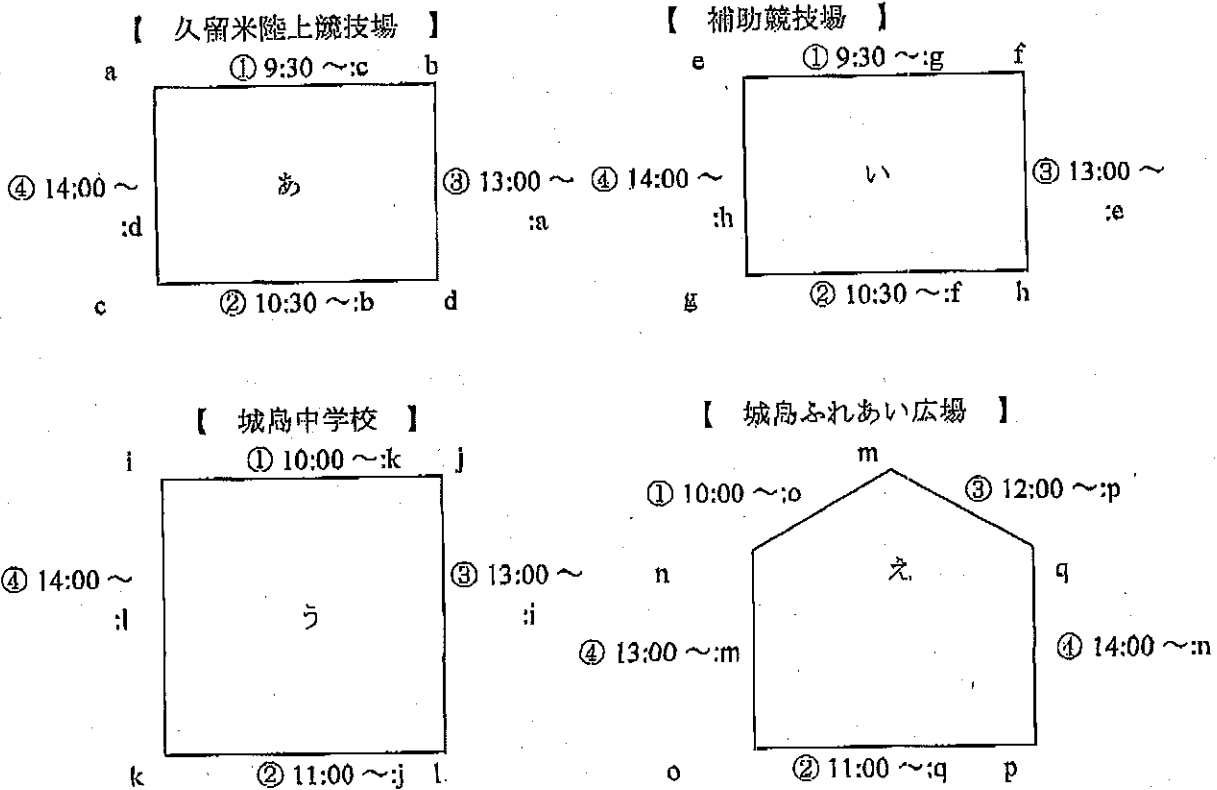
【 久留米陸上競技場 】

a ① 9:30 ～:c b

④ 14:00 ～ :d

あ

③ 13:00 ～ :a

c ② 10:30 ～:b d

【 補助競技場 】

e ① 9:30 ～:g f

④ 14:00 ～ :h

い

③ 13:00 ～ :e

g ② 10:30 ～:f h

【 城島中学校 】

i ① 10:00 ～:k j

④ 14:00 ～ :l

う

③ 13:00 ～ :i

k ② 11:00 ～:j l

【 城島ふれあい広場 】

m

① 10:00 ～:o

③ 12:00 ～:p

n

え

q

④ 13:00 ～:m

④ 14:00 ～:n

o ② 11:00 ～:q p